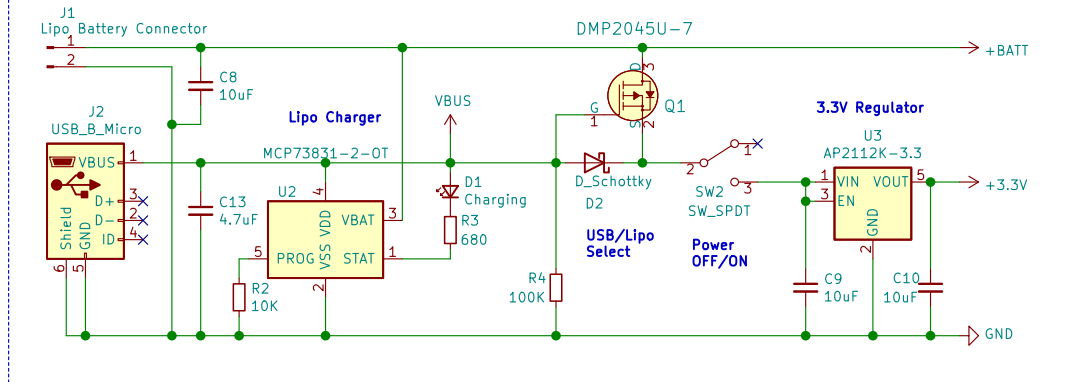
J1
Lipo Battery Connector
1
2
DMP2045U-7
+BATT
C8
10uF
3
G
1
S
2
Q1
J2
USB_B_Micro
Lipo Charger
VBUS
3.3V Regulator
U3
AP2112K-3.3
VBUS
1
MCP73831-2-OT
D_Schottky
2
1
SW2
3
VIN
VOUT
5
+3.3V
D+
D-
ID
3
2
4
Shield
GND
6
5
C13
4.7uF
U2
4
VDD
VBAT
3
5
PROG
VSS
STAT
1
2
D1
Charging
R3
680
D2
USB/Lipo
Select
SW_SPDT
Power
OFF/ON
3
EN
GND
2
R2
10K
R4
100K
C9
10uF
C10
10uF
GND